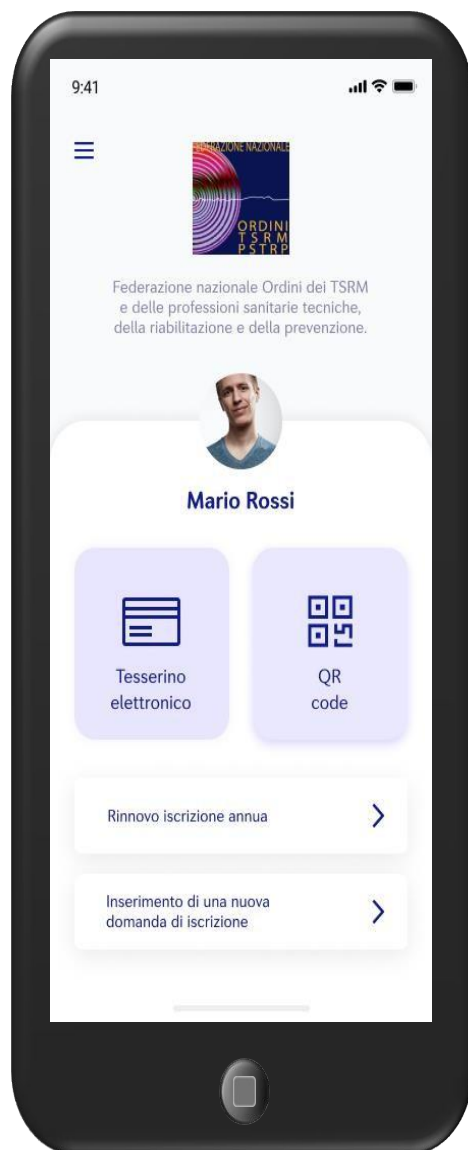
9:41

FEDERAZIONE NAZIONALE
ORDINI
TSRM
PSTRP

Federazione nazionale Ordini dei TSRM e delle professioni sanitarie tecniche, della riabilitazione e della prevenzione.

Mario Rossi

Tesserino elettronico

QR code

Rinnovo iscrizione annua

Inserimento di una nuova domanda di iscrizione